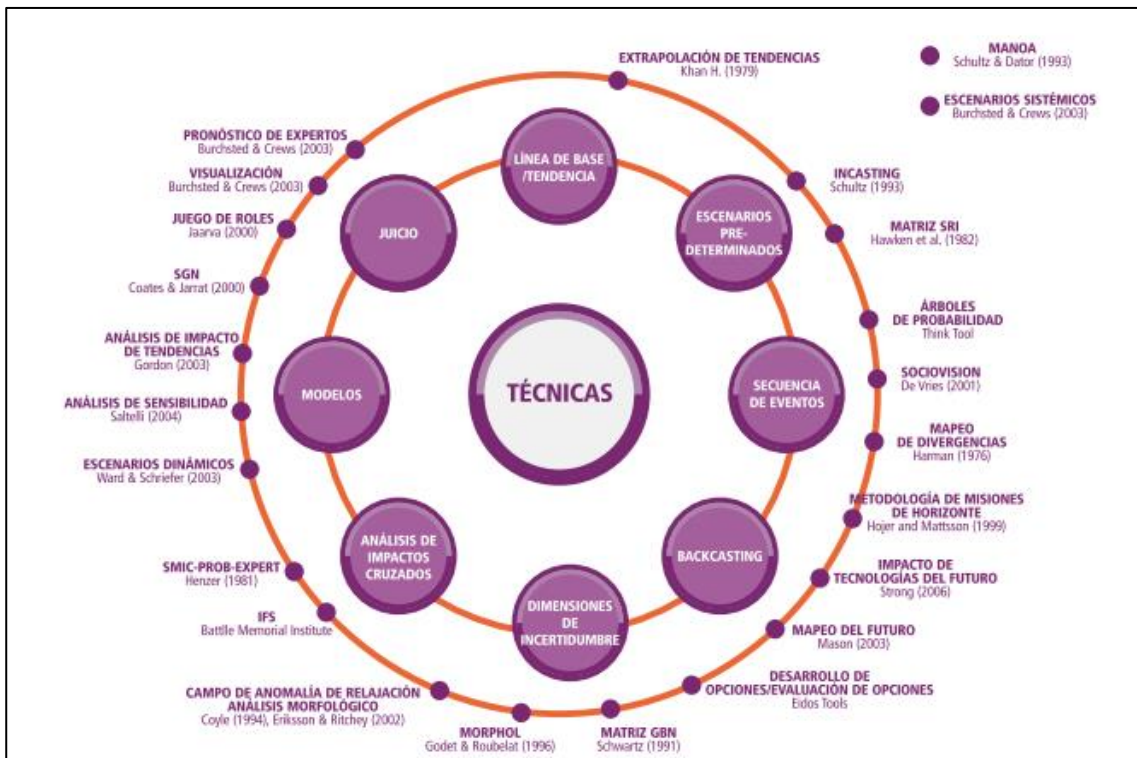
MANOA
Schultz & Dator (1993)

ESCENARIOS SISTÉMICOS
Burchsted & Crews (2003)

EXTRAPOLACIÓN DE TENDENCIAS
Khan H. (1979)

INCASTING
Schultz (1993)

MATRIZ SRI
Hawken et al. (1982)

ÁRBOLES DE PROBABILIDAD
Think Tool

SOCIOVISION
De Vries (2001)

MAPEO DE DIVERGENCIAS
Harman (1976)

METODOLOGÍA DE MISIONES DE HORIZONTE
Hojer and Mattsson (1999)

IMPACTO DE TECNOLOGÍAS DEL FUTURO
Strong (2006)

MAPEO DEL FUTURO
Mason (2003)

DESARROLLO DE OPCIONES/EVALUACIÓN DE OPCIONES
Eidos Tools

MATRIZ GBN
Schwartz (1991)

MORPHOL
Godet & Roubelat (1996)

CAMPO DE ANOMALÍA DE RELAJACIÓN ANÁLISIS MORFOLÓGICO
Coyle (1994), Eriksson & Ritchey (2002)

IFS
Battile Memorial Institute

SMIC-PROB-EXPERT
Henzer (1981)

ESCENARIOS DINÁMICOS
Ward & Schriefer (2003)

ANÁLISIS DE SENSIBILIDAD
Saltelli (2004)

ANÁLISIS DE IMPACTO DE TENDENCIAS
Gordon (2003)

SGN
Coates & Jarrat (2000)

JUEGO DE ROLES
Jaarva (2000)

VISUALIZACIÓN
Burchsted & Crews (2003)

PRONÓSTICO DE EXPERTOS
Burchsted & Crews (2003)

LÍNEA DE BASE /TENDENCIA

ESCENARIOS PRE-DETERMINADOS

SECUENCIA DE EVENTOS

BACKCASTING

DIMENSIONES DE INCERTIDUMBRE

ANÁLISIS DE IMPACTOS CRUZADOS

MODELOS

JUICIO

TÉCNICAS